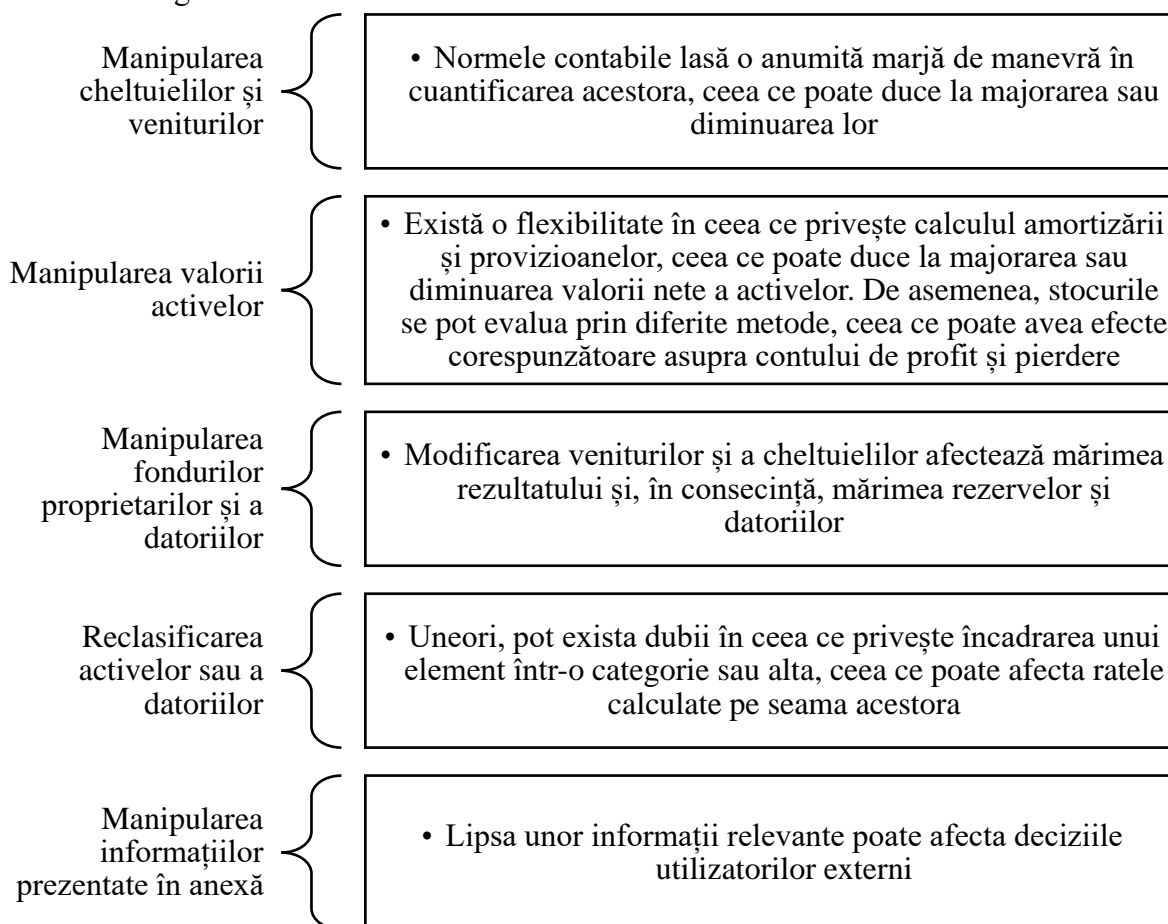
Manipularea cheltuielilor și veniturilor

• Normele contabile lasă o anumită marjă de manevră în cuantificarea acestora, ceea ce poate duce la majorarea sau diminuarea lor

Manipularea valorii activelor

• Există o flexibilitate în ceea ce privește calculul amortizării și provizioanelor, ceea ce poate duce la majorarea sau diminuarea valorii nete a activelor. De asemenea, stocurile se pot evalua prin diferite metode, ceea ce poate avea efecte corespunzătoare asupra contului de profit și pierdere

Manipularea fondurilor proprietarilor și a datoriilor

• Modificarea veniturilor și a cheltuielilor afectează mărimea rezultatului și, în consecință, mărimea rezervelor și datoriilor

Reclasificarea activelor sau a datoriilor

• Uneori, pot exista dubii în ceea ce privește încadrarea unui element într-o categorie sau alta, ceea ce poate afecta ratele calculate pe seama acestora

Manipularea informațiilor prezentate în anexă

• Lipsa unor informații relevante poate afecta deciziile utilizatorilor externi